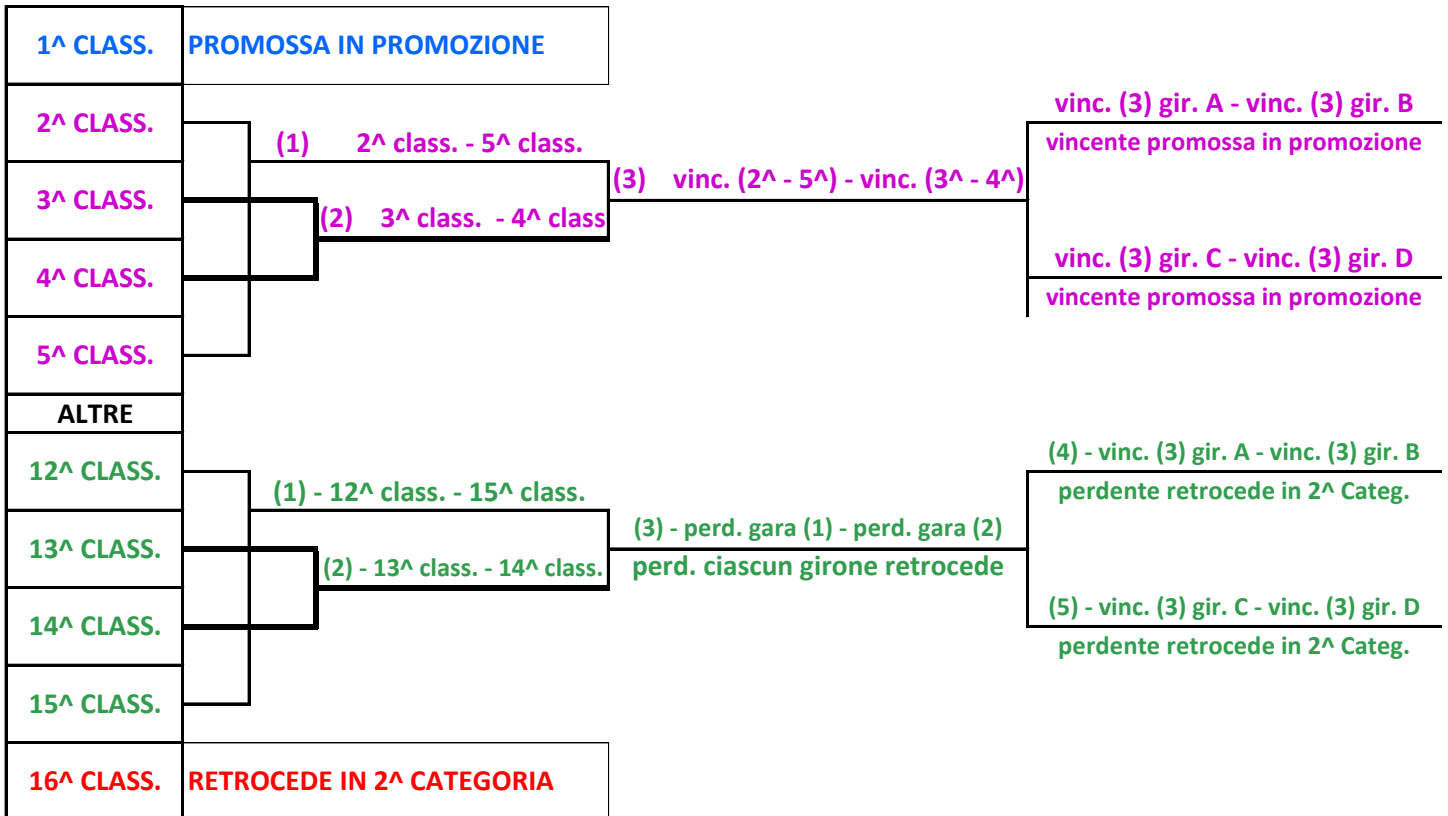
1^ CLASS. PROMOSSA IN PROMOZIONE

2^ CLASS.

3^ CLASS.

4^ CLASS.

5^ CLASS.

(1) 2^ class. - 5^ class.

(2) 3^ class. - 4^ class

(3) vinc. (2^ - 5^) - vinc. (3^ - 4^)

vinc. (3) gir. A - vinc. (3) gir. B

vincente promossa in promozione

vinc. (3) gir. C - vinc. (3) gir. D

vincente promossa in promozione

ALTRE

12^ CLASS.

13^ CLASS.

14^ CLASS.

15^ CLASS.

(1) - 12^ class. - 15^ class.

(2) - 13^ class. - 14^ class.

(3) - perd. gara (1) - perd. gara (2)

perd. ciascun girone retrocede

(4) - vinc. (3) gir. A - vinc. (3) gir. B

perdente retrocede in 2^ Categ.

(5) - vinc. (3) gir. C - vinc. (3) gir. D

perdente retrocede in 2^ Categ.

16^ CLASS. RETROCEDE IN 2^ CATEGORIA